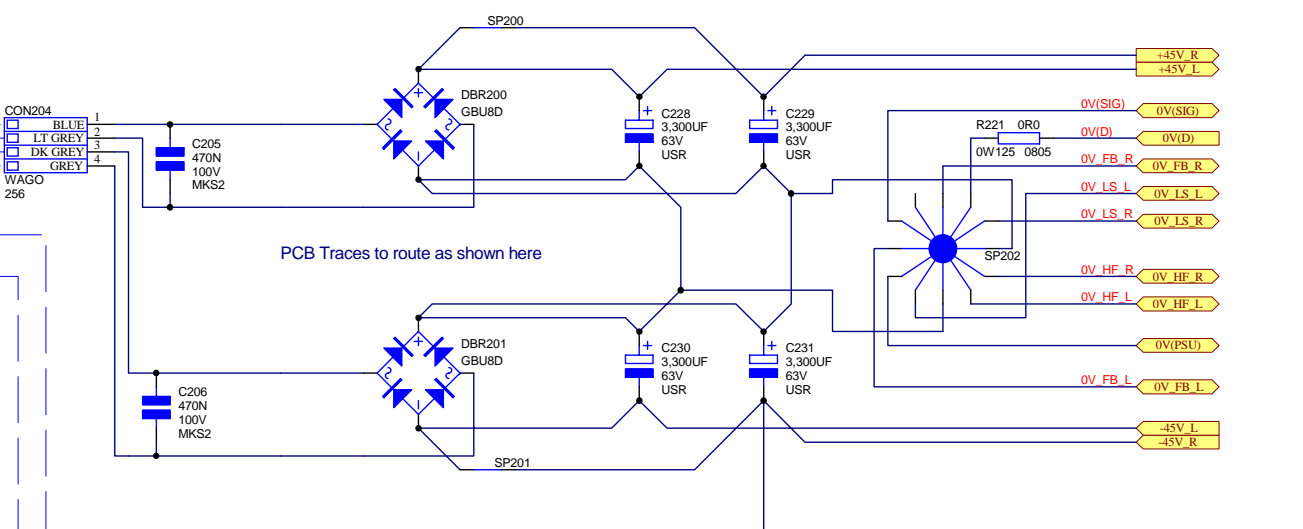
SP200
+45V_R
+45V_L
CON204
BLUE
LT GREY
DK GREY
GREY
1
2
3
4
WAGO
256
C205
470N
100V
MKS2
DBR200
GBU8D
C228
3,300UF
63V
USR
C229
3,300UF
63V
USR
0V(SIG)
0V(SIG)
R221 0R0
0V(D)
0V(D)
0W125 0805
0V_FB_R
0V_FB_R
0V_LS_L
0V_LS_L
0V_LS_R
0V_LS_R
SP202
PCB Traces to route as shown here
0V_HF_R
0V_HF_R
0V_HF_L
0V_HF_L
DBR201
GBU8D
C230
3,300UF
63V
USR
C231
3,300UF
63V
USR
0V(PSU)
C206
470N
100V
MKS2
0V_FB_L
0V_FB_L
-45V_L
-45V_R
SP201